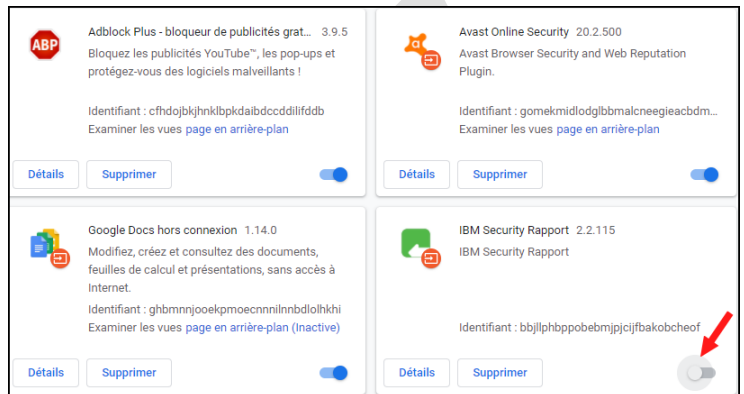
ABP

Adblock Plus - bloqueur de publicités grat... 3.9.5

Bloquez les publicités YouTube™, les pop-ups et protégez-vous des logiciels malveillants !

Identifiant : cfhdojbkjhnklbpkdaibdccddilifddb

Examiner les vues page en arrière-plan

Détails Supprimer

Avast Online Security 20.2.500

Avast Browser Security and Web Reputation Plugin.

Identifiant : gomekmidlodglbbmalcneegieacbdm...

Examiner les vues page en arrière-plan

Détails Supprimer

Google Docs hors connexion 1.14.0

Modifiez, créez et consultez des documents, feuilles de calcul et présentations, sans accès à Internet.

Identifiant : ghbmnnjooekpmoecnnnilnnbdlolhkhi

Examiner les vues page en arrière-plan (Inactive)

Détails Supprimer

IBM Security Rapport 2.2.115

IBM Security Rapport

Identifiant : bbjllphbppobebmjpjcijfbakobcheof

Détails Supprimer